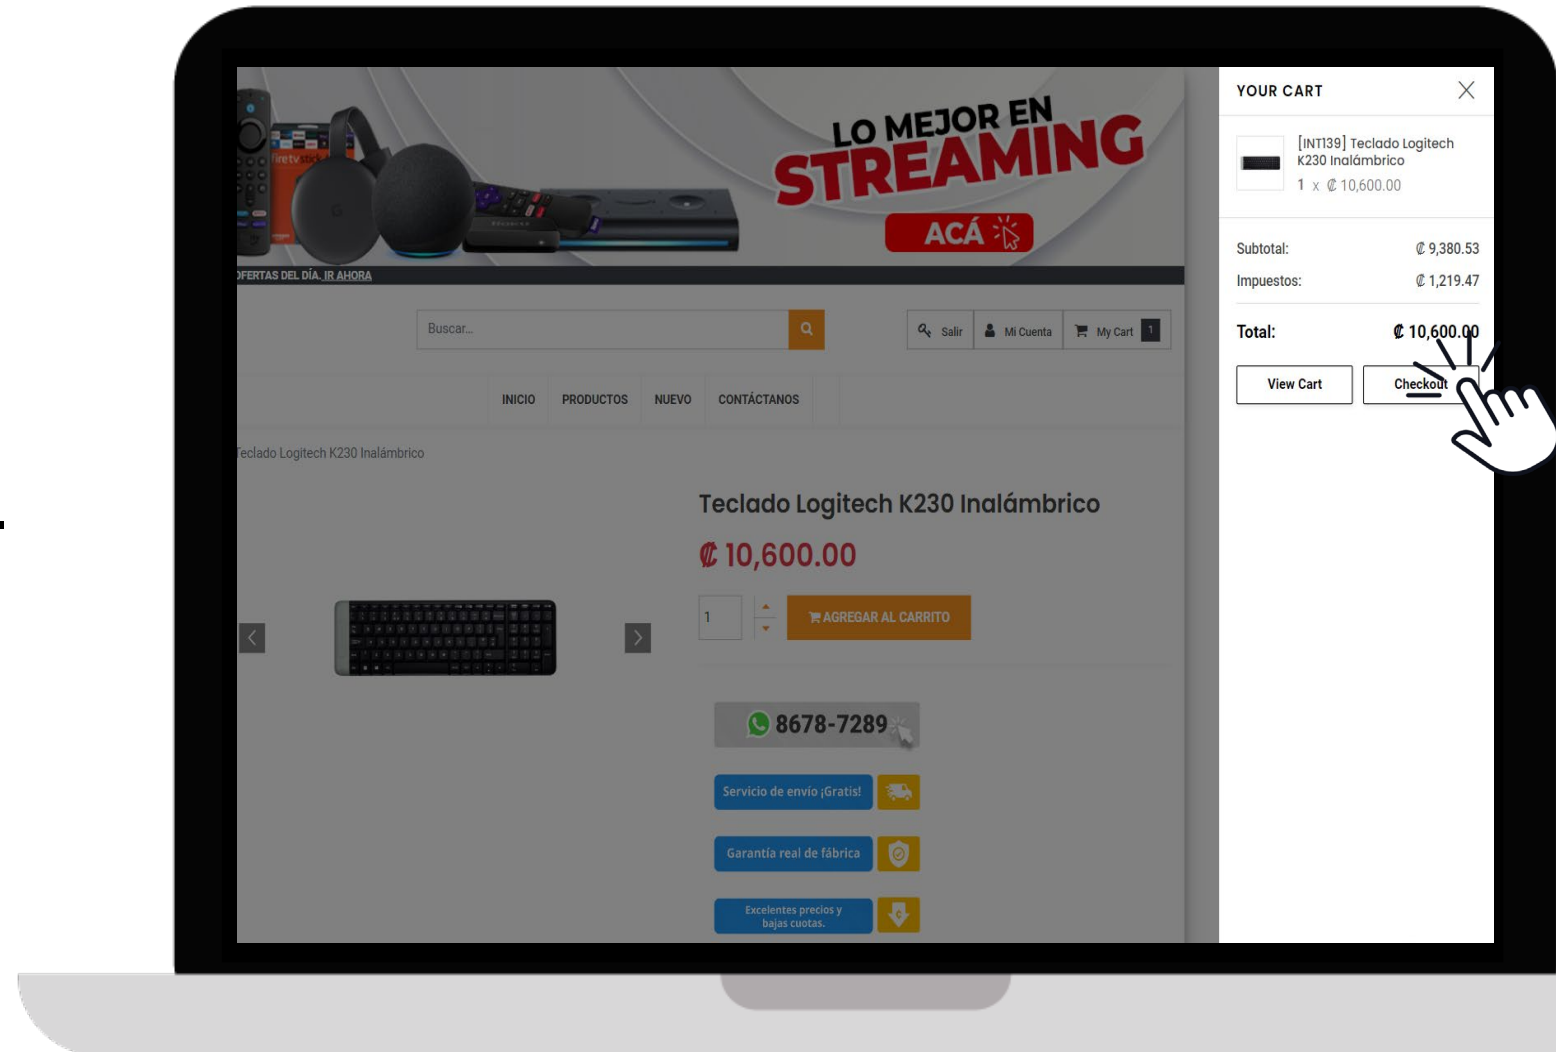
LO MEJOR EN STREAMING
ACÁ

)FERTAS DEL DÍA. IR AHORA

Buscar...

Salir
Mi Cuenta
My Cart 1

INICIO
PRODUCTOS
NUEVO
CONTÁCTANOS

Teclado Logitech K230 Inalámbrico

Teclado Logitech K230 Inalámbrico

₡ 10,600.00

1

AGREGAR AL CARRITO

8678-7289

Servicio de envío ¡Gratis!

Garantía real de fábrica

Excelentes precios y bajas cuotas.

YOUR CART

[INT139] Teclado Logitech K230 Inalámbrico
1 x ₡ 10,600.00

Subtotal: ₡ 9,380.53
Impuestos: ₡ 1,219.47

Total: ₡ 10,600.00

View Cart
Checkout